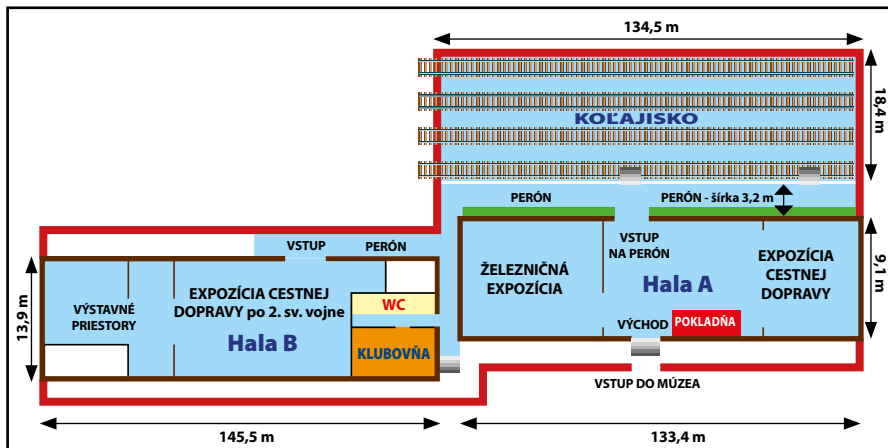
134,5 m

18,4 m

KOĽAJISKO

PERÓN

PERÓN - šírka 3,2 m

VSTUP

PERÓN

9,1 m

13,9 m

VSTUP NA PERÓN

ŽELEZNIČNÁ EXPOZÍCIA

Hala A

EXPOZÍCIA CESTNEJ DOPRAVY

VÝSTAVNÉ PRIESTORY

EXPOZÍCIA CESTNEJ DOPRAVY po 2. sv. vojne

WC

Hala B

KLUBOVŇA

VÝCHOD

POKLADŇA

VSTUP DO MÚZEA

145,5 m

133,4 m